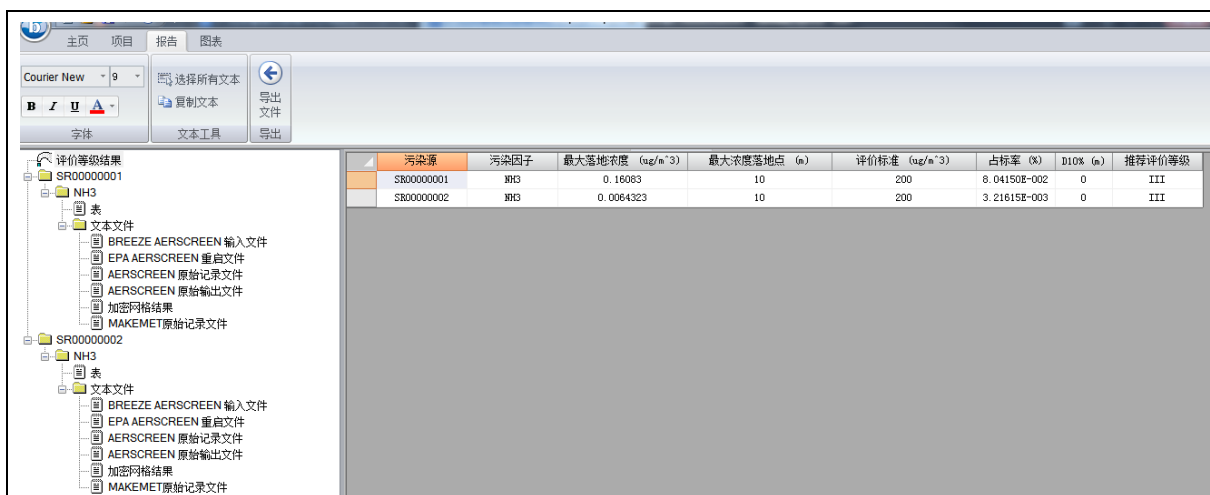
主页 项目 报告 图表

Courier New 9
B I U A
字体

选择所有文本
复制文本
文本工具

导出文件
导出

评价等级结果
SR00000001
NH3
表
文本文件
BREEZE AERSCREEN 输入文件
EPA AERSCREEN 重启文件
AERSCREEN 原始记录文件
AERSCREEN 原始输出文件
加密网格结果
MAKEMET原始记录文件
SR00000002
NH3
表
文本文件
BREEZE AERSCREEN 输入文件
EPA AERSCREEN 重启文件
AERSCREEN 原始记录文件
AERSCREEN 原始输出文件
加密网格结果
MAKEMET原始记录文件

| 污染源 | 污染因子 | 最大落地浓度 (ug/m^3) | 最大浓度落地点 (m) | 评价标准 (ug/m^3) | 占标率 (%) | D10% (m) | 推荐评价等级 |
|---|---|---|---|---|---|---|---|
| SR00000001 | NH3 | 0.16083 | 10 | 200 | 8.04150E-002 | 0 | III |
| SR00000002 | NH3 | 0.0064323 | 10 | 200 | 3.21615E-003 | 0 | III |